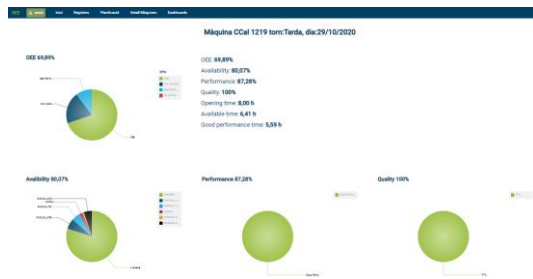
OEE Inici Ines Registres Planificació Estat Màquines Dashboards

Màquina CCal 1219 torn:Tarda, dia:29/10/2020

OEE 69,89%

OEE: 69,89%
Availability: 80,07%
Performance: 87,28%
Quality: 100%
Opening time: 8,00 h
Available time: 6,41 h
Good performance time: 5,59 h

Availibity 80,07%

Performance 87,28%

Quality 100%